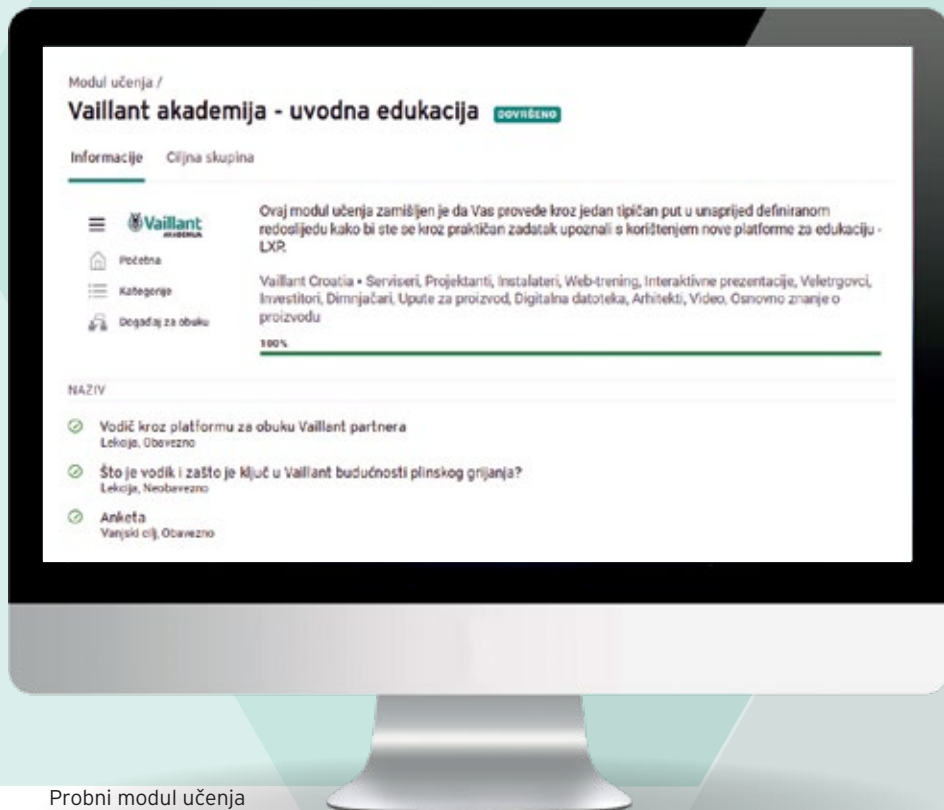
Modul učenja /

Vaillant akademija - uvodna edukacija DOVRŠENO

Informacije Ciljna skupina

Vaillant AKADEMIJA

Početna

Kategorije

Događaj za obuku

Ovaj modul učenja zamišljen je da Vas provede kroz jedan tipičan put u unaprijed definiranom redoslijedu kako bi ste se kroz praktičan zadatak upoznali s korištenjem nove platforme za edukaciju - LXP.

Vaillant Croatia • Serviseri, Projektanti, Instalateri, Web-trening, Interaktivne prezentacije, Veletrgovci, Investitori, Dimnjačari, Upute za proizvod, Digitalna datoteka, Arhitekti, Video, Osnovno znanje o proizvodu

100%

NAZIV

Vodič kroz platformu za obuku Vaillant partnera
Lekcija, Obavezno

Što je vodik i zašto je ključ u Vaillant budućnosti plinskog grijanja?
Lekcija, Neobavezno

Anketa
Vanjski cilj, Obavezno

Probni modul učenja